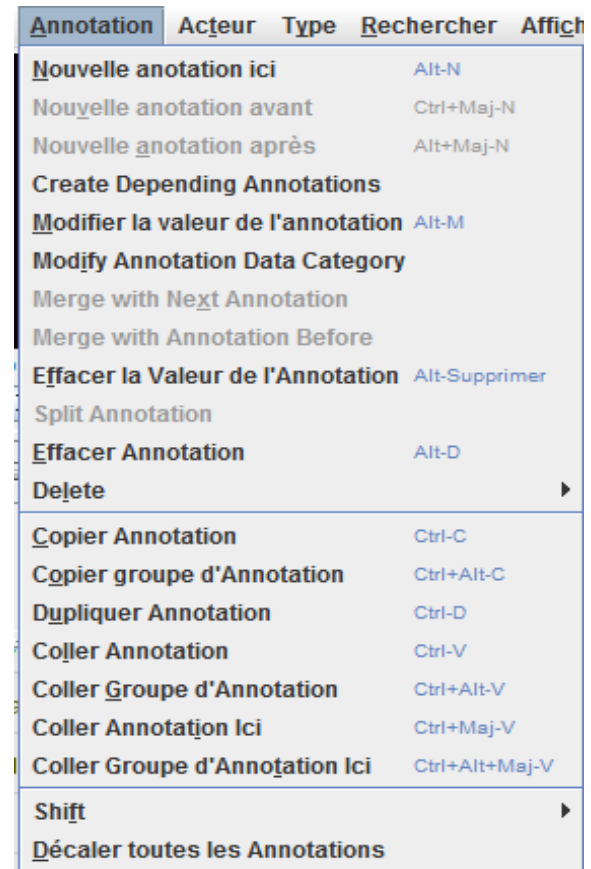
Annotation Acteur Type Rechercher Affich

Nouvelle anotation ici Alt-N
Nouvelle anotation avant Ctrl+Maj-N
Nouvelle anotation après Alt+Maj-N
Create Depending Annotations
Modifier la valeur de l'annotation Alt-M
Modify Annotation Data Category
Merge with Next Annotation
Merge with Annotation Before
Effacer la Valeur de l'Annotation Alt-Supprimer
Split Annotation
Effacer Annotation Alt-D
Delete
Copier Annotation Ctrl-C
Copier groupe d'Annotation Ctrl+Alt-C
Dupliquer Annotation Ctrl-D
Coller Annotation Ctrl-V
Coller Groupe d'Annotation Ctrl+Alt-V
Coller Annotation Ici Ctrl+Maj-V
Coller Groupe d'Annotation Ici Ctrl+Alt+Maj-V
Shift
Décaler toutes les Annotations